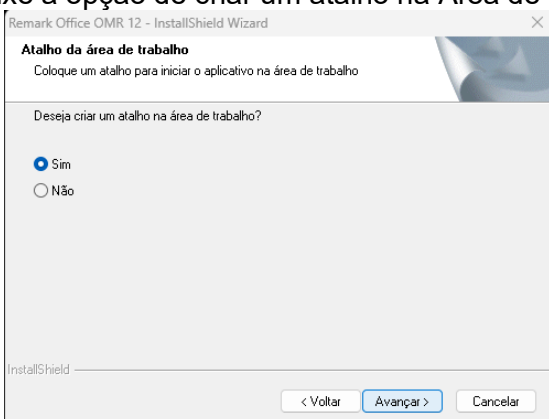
xe a opção de criar um atalho na Área de

Remark Office OMR 12 - InstallShield Wizard

×

Atalho da área de trabalho

Coloque um atalho para iniciar o aplicativo na área de trabalho

Deseja criar um atalho na área de trabalho?

Sim

Não

InstallShield

< Voltar

Avançar >

Cancelar